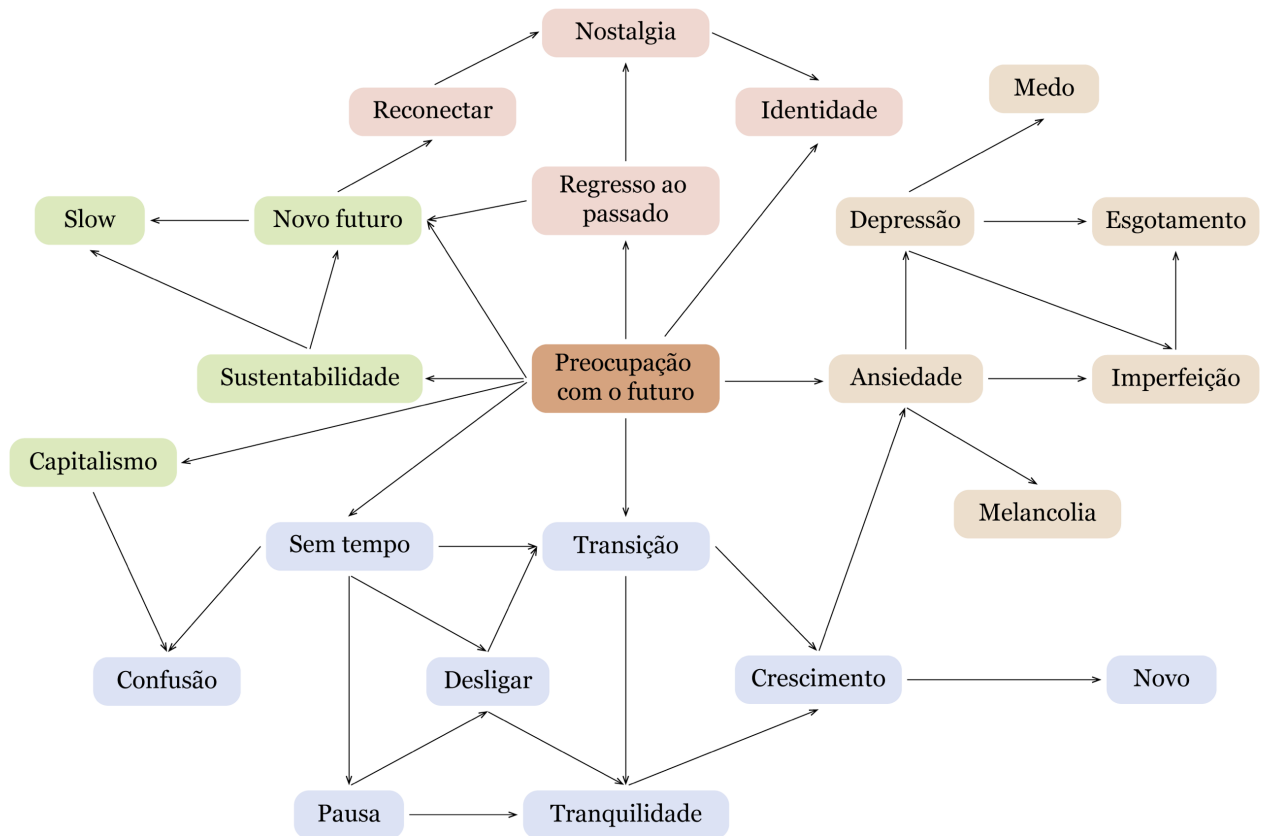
Nostalgia

Reconectar

Identidade

Medo

Slow

Novo futuro

Regresso ao passado

Depressão

Esgotamento

Sustentabilidade

Preocupação com o futuro

Ansiedade

Imperfeição

Capitalismo

Melancolia

Sem tempo

Transição

Confusão

Desligar

Crescimento

Novo

Pausa

Tranquilidade